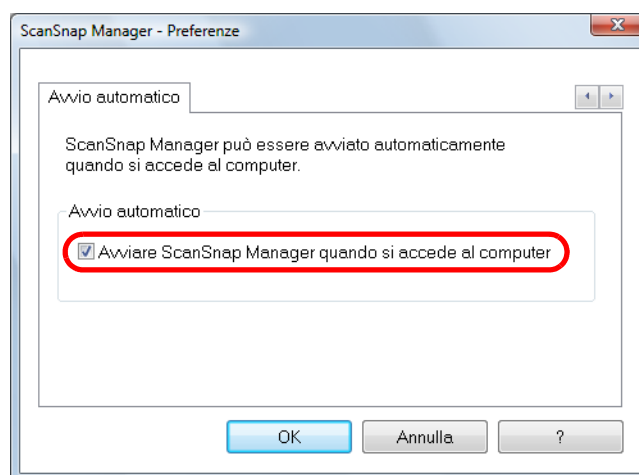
ScanSnap Manager - Preferenze

Avvio automatico

ScanSnap Manager può essere avviato automaticamente quando si accede al computer.

Avvio automatico

Avviare ScanSnap Manager quando si accede al computer

OK

Annulla

?